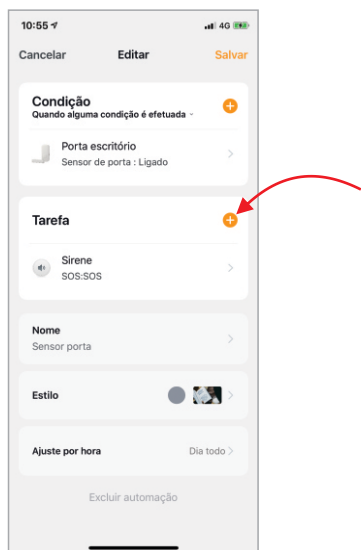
10:55 4G

Cancelar Editar Salvar

Condição
Quando alguma condição é efetuada

Porta escritório
Sensor de porta : Ligado

Tarefa

Sirene
SOS:SOS

Nome
Sensor porta

Estilo

Ajuste por hora Dia todo

Excluir automação